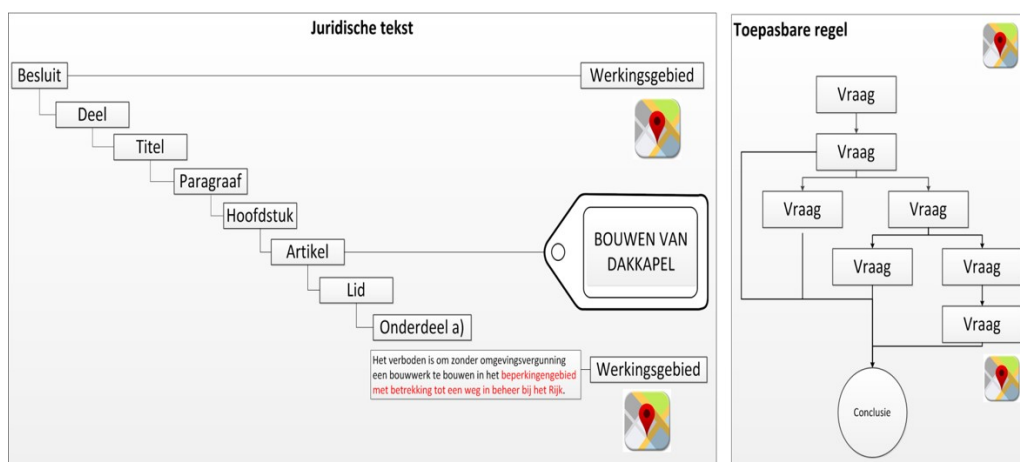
Juridische tekst

Besluit

Werkingsgebied

Deel

Titel

Paragraaf

Hoofdstuk

Artikel

BOUWEN VAN DAKKAPEL

Lid

Onderdeel a)

Het verboden is om zonder omgevingsvergunning een bouwwerk te bouwen in het beperkingengebied met betrekking tot een weg in beheer bij het Rijk.

Werkingsgebied

Toepasbare regel

Vraag

Vraag

Vraag

Vraag

Vraag

Vraag

Vraag

Conclusie